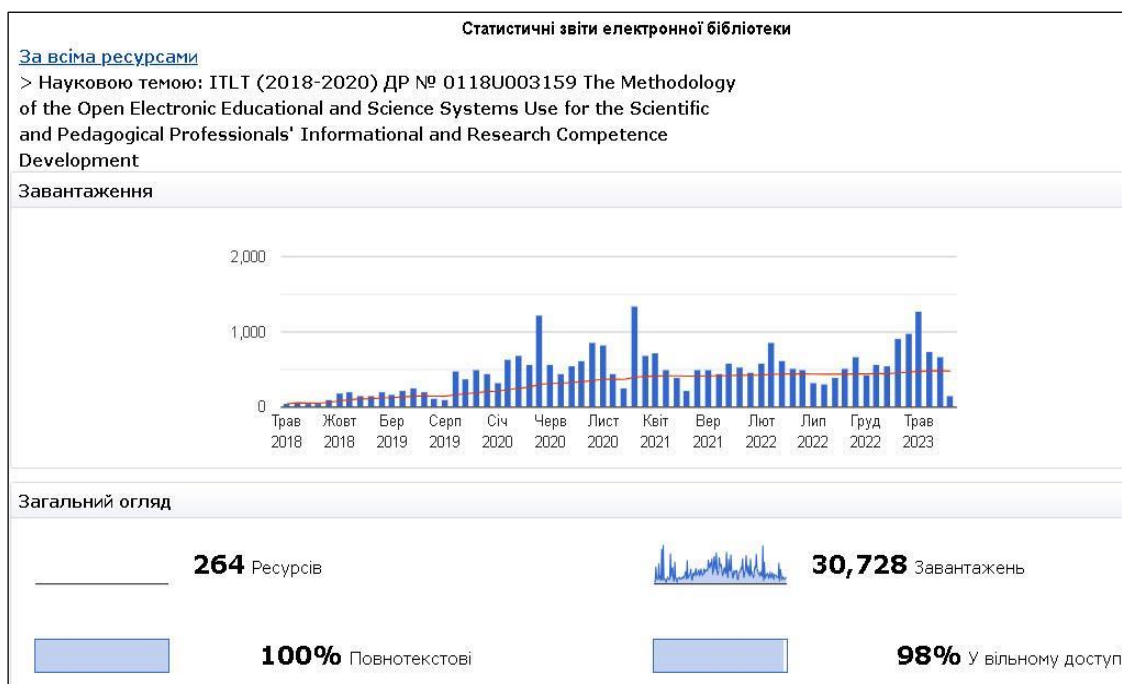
Статистичні звіти електронної бібліотеки

За всіма ресурсами

> Науковою темою: ITLT (2018-2020) ДР № 0118U003159 The Methodology of the Open Electronic Educational and Science Systems Use for the Scientific and Pedagogical Professionals' Informational and Research Competence Development

Завантаження

2,000
1,000
0

Трав 2018
Жовт 2018
Бер 2019
Серп 2019
Січ 2020
Черв 2020
Лист 2020
Квіт 2021
Вер 2021
Лют 2022
Лип 2022
Груд 2022
Трав 2023

Загальний огляд

264 Ресурсів

30,728 Завантажень

100% Повнотекстові

98% У вільному доступ